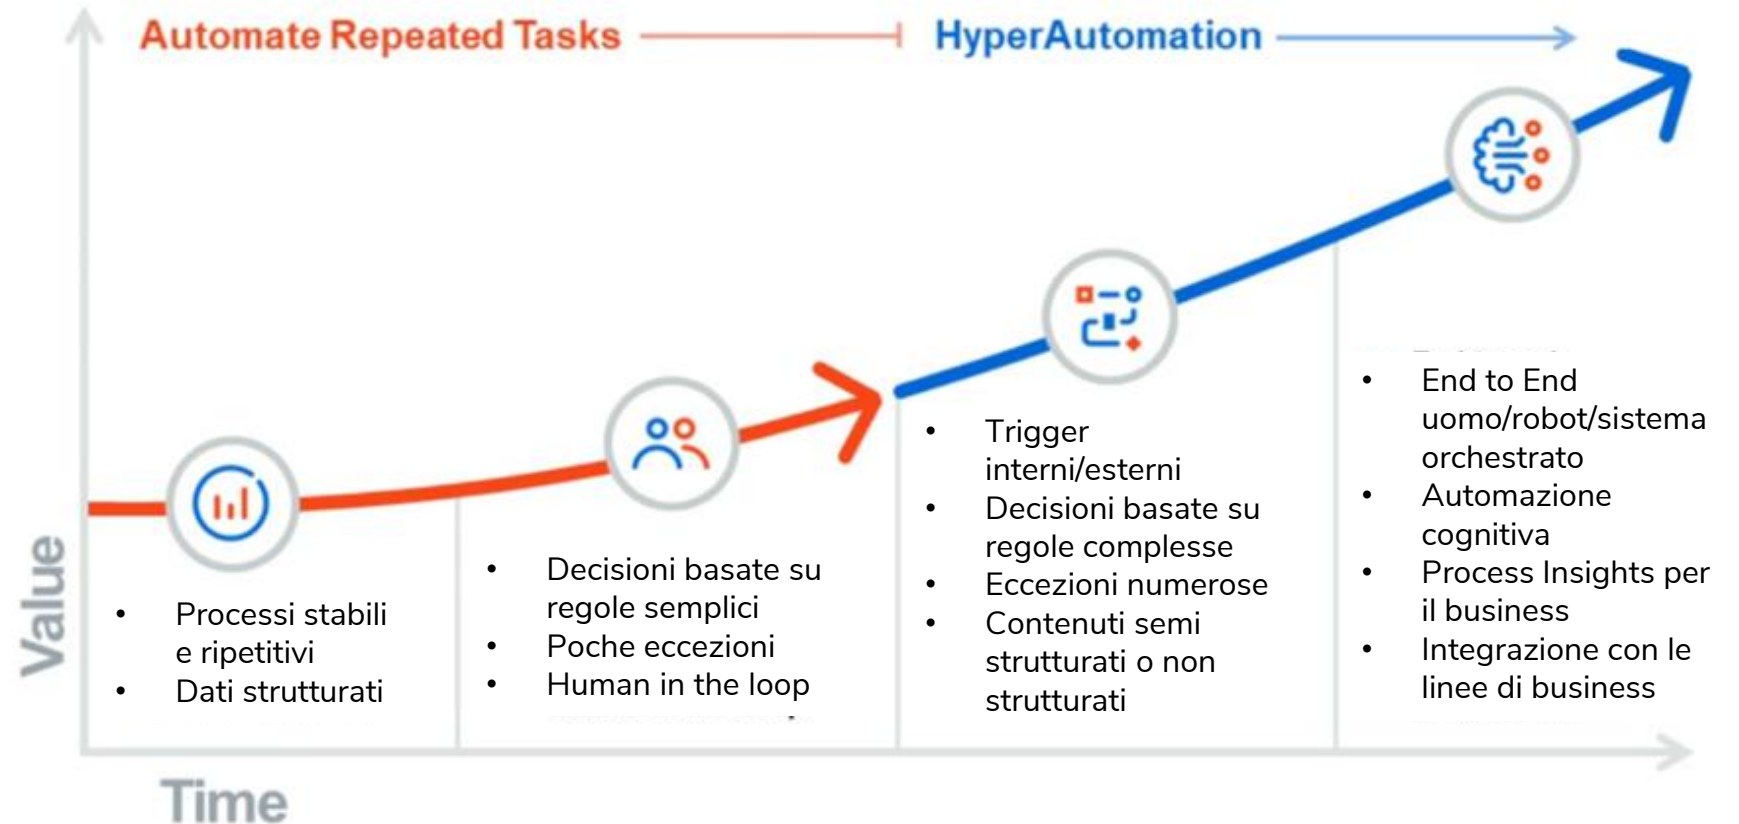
Automate Repeated Tasks

HyperAutomation

Value

- Processi stabili e ripetitivi
- Dati strutturati

- Decisioni basate su regole semplici
- Poche eccezioni
- Human in the loop

- Trigger interni/esterni
- Decisioni basate su regole complesse
- Eccezioni numerose
- Contenuti semi strutturati o non strutturati

- End to End uomo/robot/sistema orchestrato
- Automazione cognitiva
- Process Insights per il business
- Integrazione con le linee di business

Time